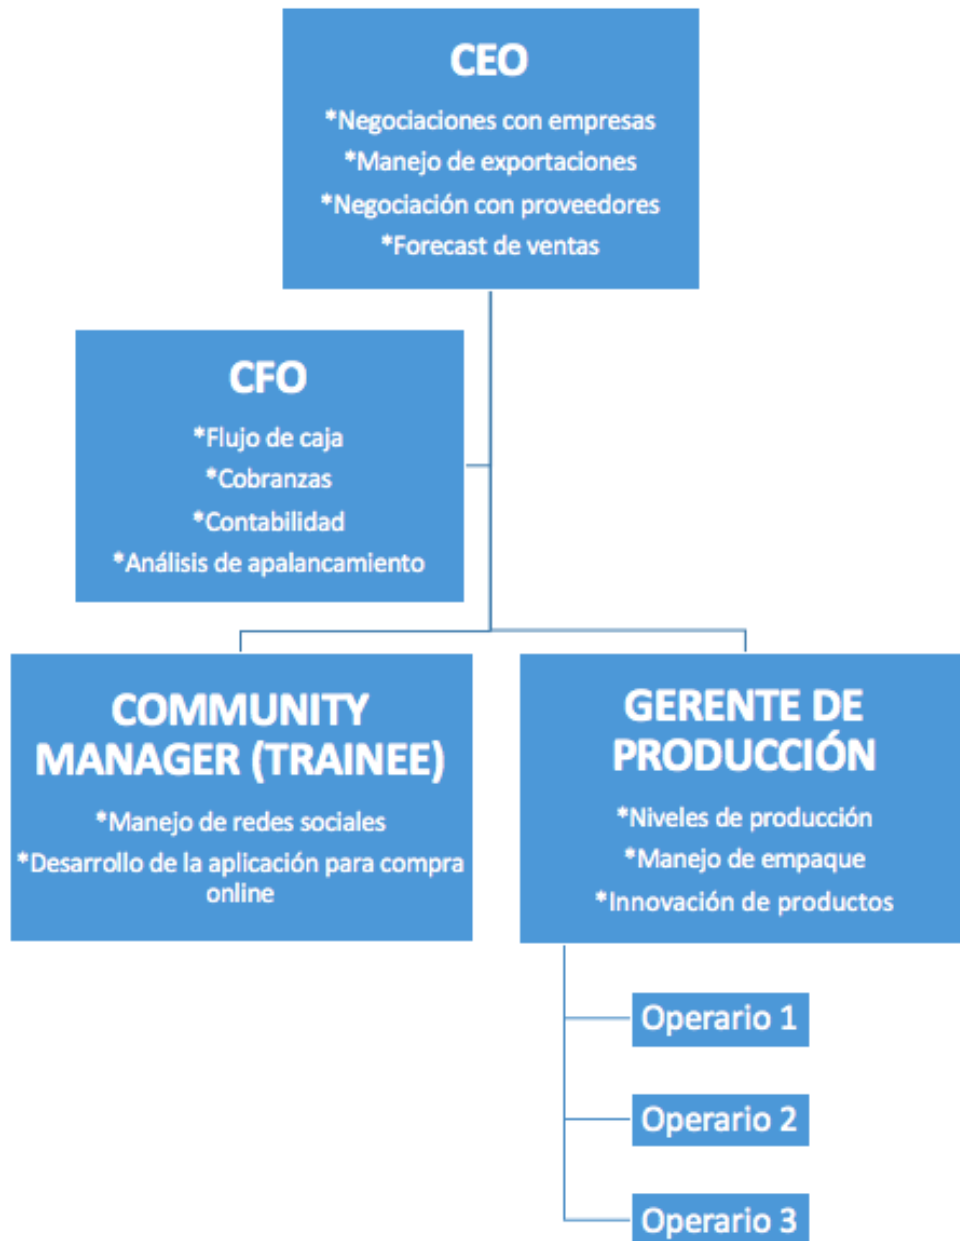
CEO
*Negociaciones con empresas
*Manejo de exportaciones
*Negociación con proveedores
*Forecast de ventas

CFO
*Flujo de caja
*Cobranzas
*Contabilidad
*Análisis de apalancamiento

COMMUNITY MANAGER (TRAINEE)
*Manejo de redes sociales
*Desarrollo de la aplicación para compra online

GERENTE DE PRODUCCIÓN
*Niveles de producción
*Manejo de empaque
*Innovación de productos

Operario 1

Operario 2

Operario 3